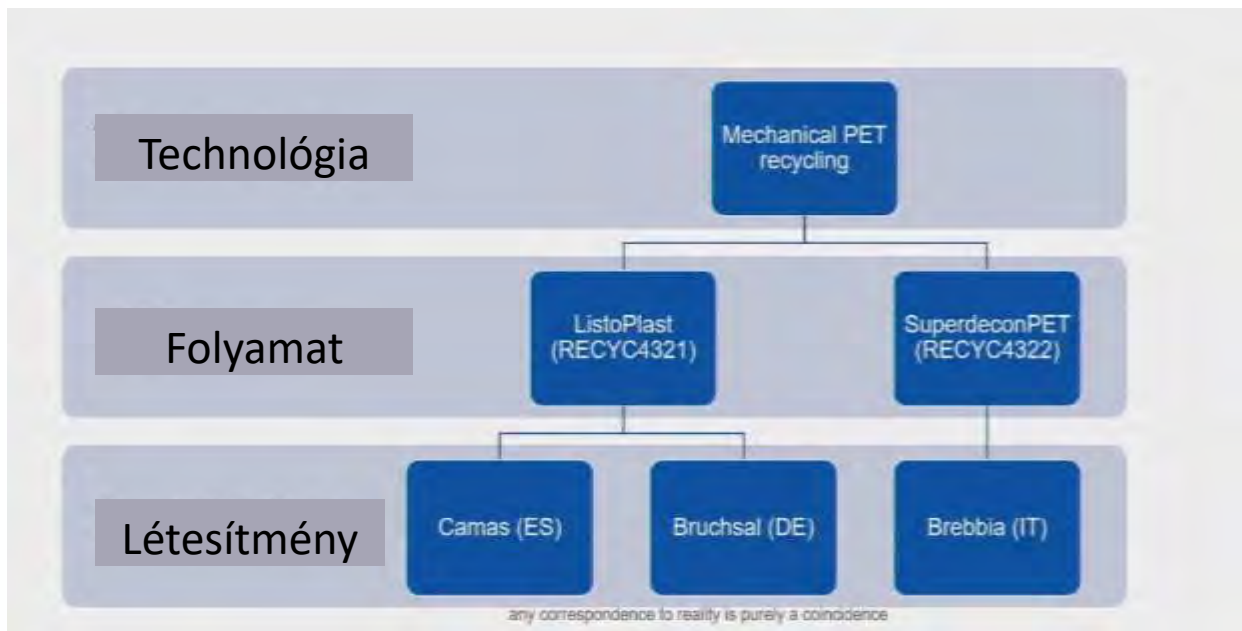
Technológia

Mechanical PET recycling

Folyamat

ListoPlast (RECYC4321)

SuperdeconPET (RECYC4322)

Létesítmény

Camas (ES)

Bruchsal (DE)

Brebbia (IT)

any correspondence to reality is purely a coincidence